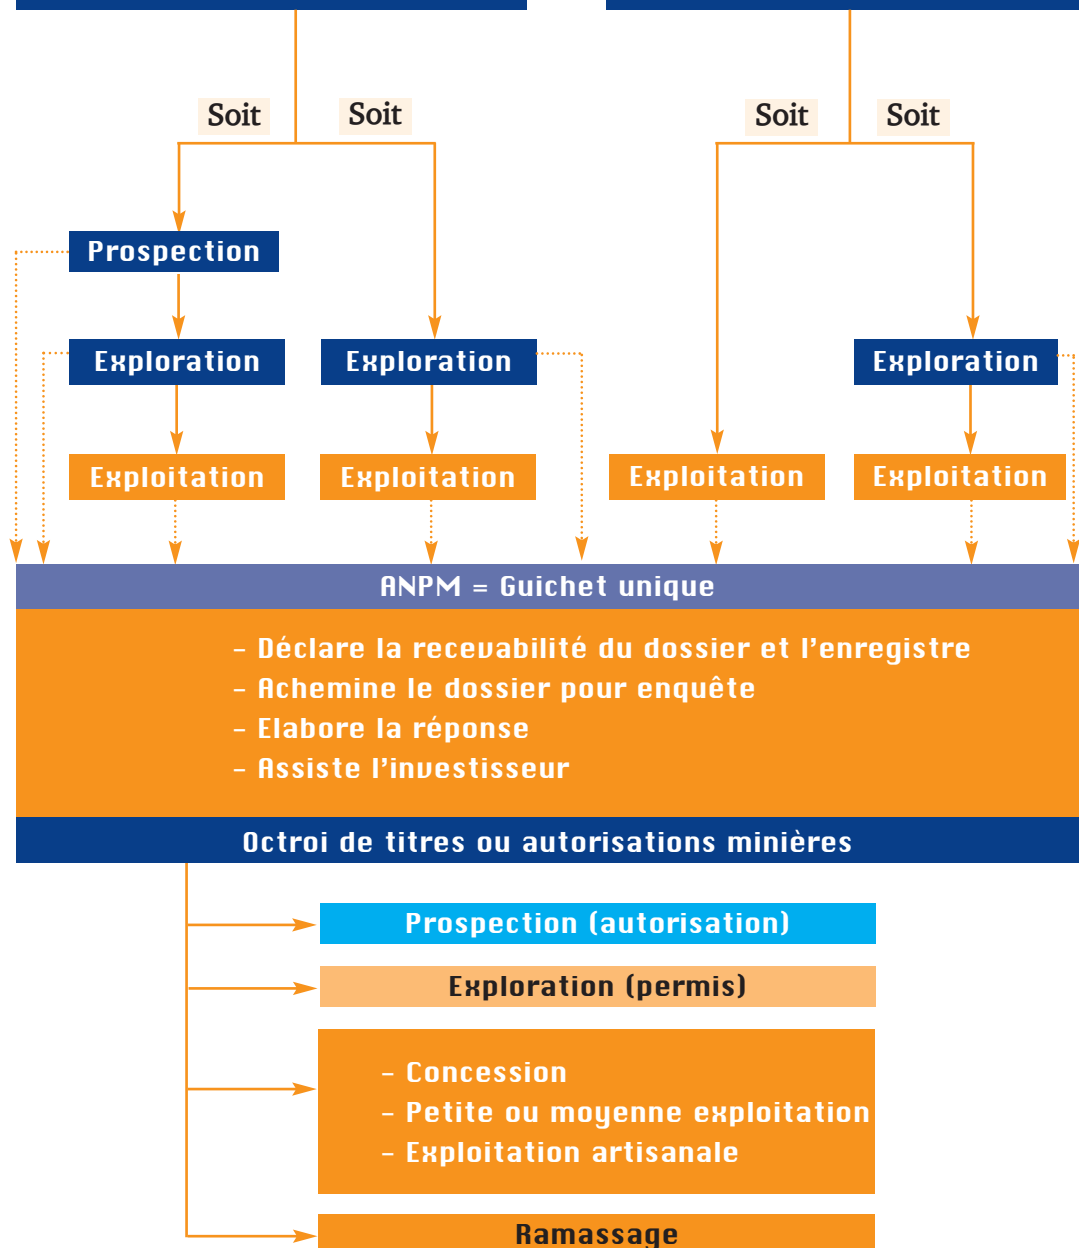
Soit Soit

Soit Soit

Prospection

Exploration

Exploration

Exploration

Exploitation

Exploitation

Exploitation

Exploitation

ANPM = Guichet unique

- Déclare la recevabilité du dossier et l'enregistre
- Achemine le dossier pour enquête
- Elabore la réponse
- Assiste l'investisseur

Octroi de titres ou autorisations minières

Prospection (autorisation)

Exploration (permis)

- Concession
- Petite ou moyenne exploitation
- Exploitation artisanale

Ramassage